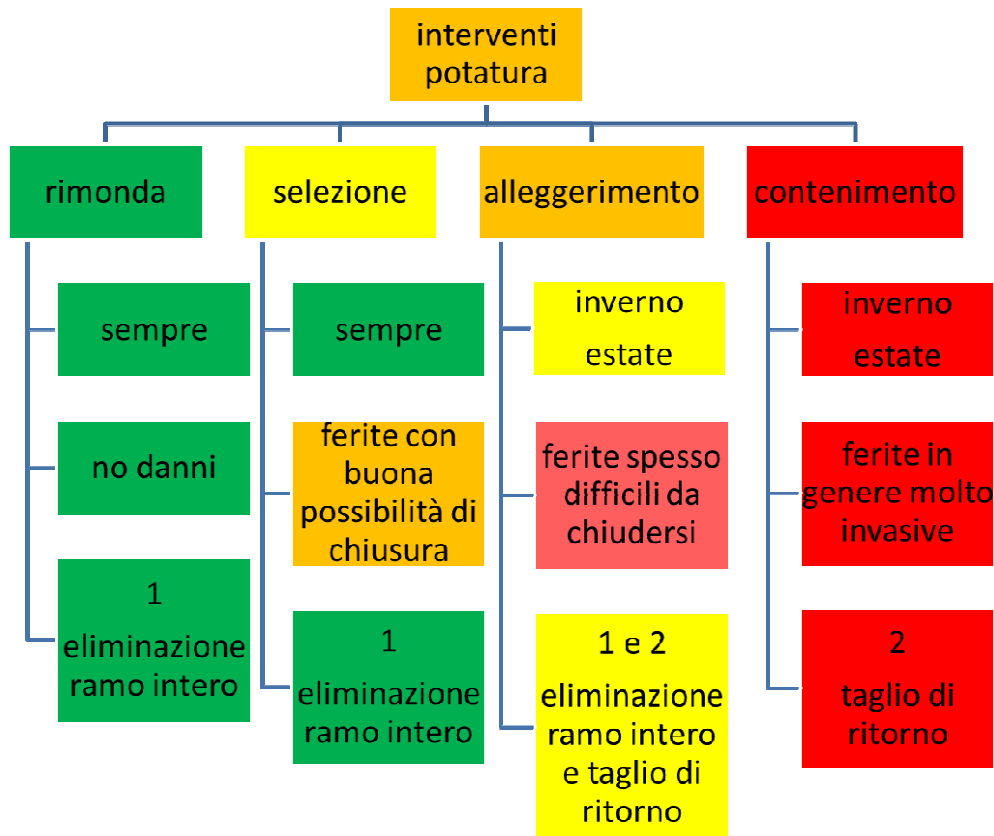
interventi potatura

rimonda

sempre

no danni

1
eliminazione ramo intero

selezione

sempre

ferite con buona possibilità di chiusura

1
eliminazione ramo intero

alleggerimento

inverno
estate

ferite spesso difficili da chiudersi

1 e 2
eliminazione ramo intero e taglio di ritorno

contenimento

inverno
estate

ferite in genere molto invasive

2
taglio di ritorno